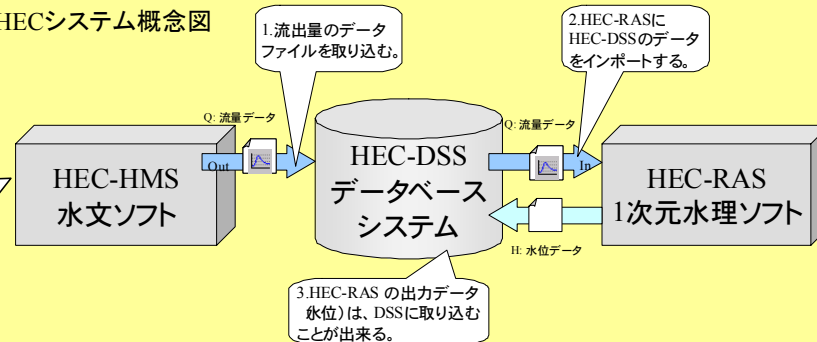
HECシステム概念図

1.流出量のデータファイルを取り込む。

2.HEC-RASにHEC-DSSのデータをインポートする。

Q: 流量データ

Q: 流量データ

HEC-HMS
水文ソフト

Out

HEC-DSS
データベースシステム

In

HEC-RAS
1次元水理ソフト

H: 水位データ

3.HEC-RAS の出力データ（水位）は、DSSに取り込むことが出来る。